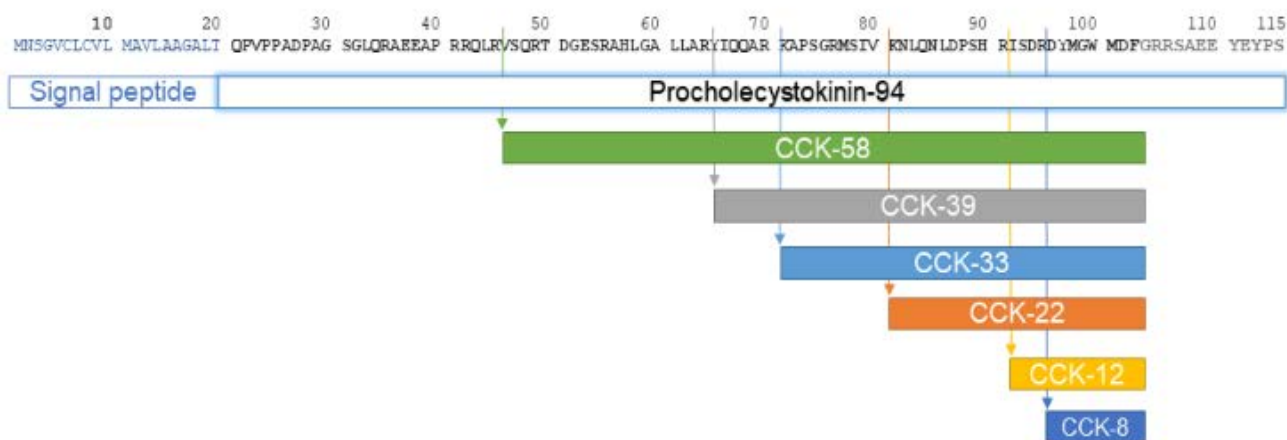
10 20 30 40 50 60 70 80 90 100 110 115

MNSGVCLCVL MAVLAAGALT QPVPPADPAG SGLQRAEEAP RRQLRVSQRT DGESRAHLGA LLARYIQQAR KAPSGRMSIV KNLQNLDPSH RISDRDYMGW MDFGRRSAEE YEYPS

Signal peptide

Procholecystokinin-94

CCK-58

CCK-39

CCK-33

CCK-22

CCK-12

CCK-8